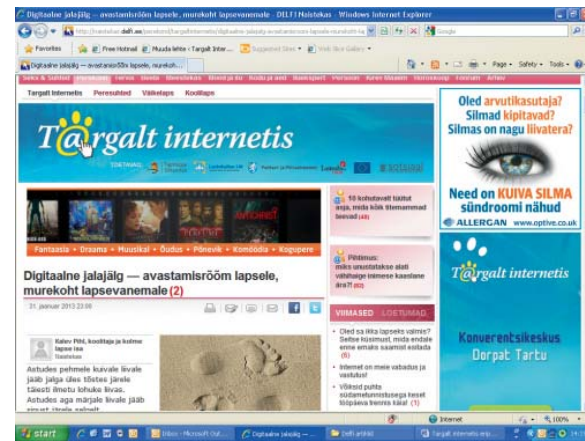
Digitaalne jalajälg — avastamisröõm lapsele, murekoht lapsevanemale - DELFI Naistekas - Windows Internet Explorer

Favorites | Free Hotmail | Muuda lehte i Targalt Inter... | Suggested Sites | Web Slice Gallery

Digitaalne jalajälg — avastamisröõm lapsele, murekoh...

Page | Safety | Tools

Targalt internetis | Peresuhted | Väikelaps | Koolilaps

T@rgalt internetis

Fantaasia • Draama • Muusikal • Õudus • Põnevik • Komöödia • Kogupere

10 kohutavalt täiuslikku, mis kõik tegelikult... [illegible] (49)

Pihtimus: miks unustatakse alati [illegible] inimese kaaslane ära?! (65)

Digitaalne jalajälg — avastamisrõõm lapsele, murekoht lapsevanemale (2)

31. jaanuar 2013 23:00

Kalev Pihl, koolitaja ja kolme lapse isa
Naistekas

Astudes pehmele kuivale liivale jääb jalga üles tõestes järele täiesti ilmetu lohuke liivas. Astudes aga märjale liivale jääb sinust täiesti selgelt

VIIMASED | LOETUMAD

• Oled sa ikka lapseks valmis? Selliste küsimustel, mida endale enne emaks saamist esitada (6)
• Internet on meie vabadus ja vastutus!
• Võiksid puhta südametunnistusega teised tööpäeva tööle tulla! (1)

Oled sa arvutikasutaja? Silmad kipitavad? Silmas on nagu liivatera?
Need on KUIVA SILMA sündroomi nähud
ALLERGAN www.optive.co.uk

T@rgalt internetis

Konverentsikeskus Dorpat Tartu

Internet | 100%

start | Inbox - Microsoft Out... | Digitaalne jalajälg ... | Delfi artiklid | Targalt internetis esp...